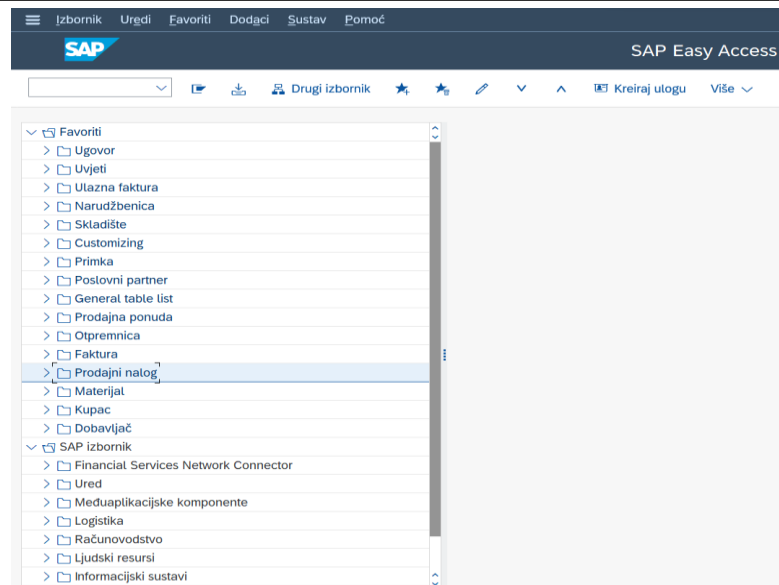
Izbornik Uredi Favoriti Dodaci Sustav Pomoć

SAP

SAP Easy Access

Drugi izbornik

Kreiraj ulogu

Više

Favoriti
Ugovor
Uvjeti
Ulazna faktura
Narudžbenica
Skladište
Customizing
Primka
Poslovni partner
General table list
Prodajna ponuda
Otpremnica
Faktura
Prodajni nalog
Materijal
Kupac
Dobavljač
SAP izbornik
Financial Services Network Connector
Ured
Međuaplikacijske komponente
Logistika
Računovodstvo
Ljudski resursi
Informacijski sustavi